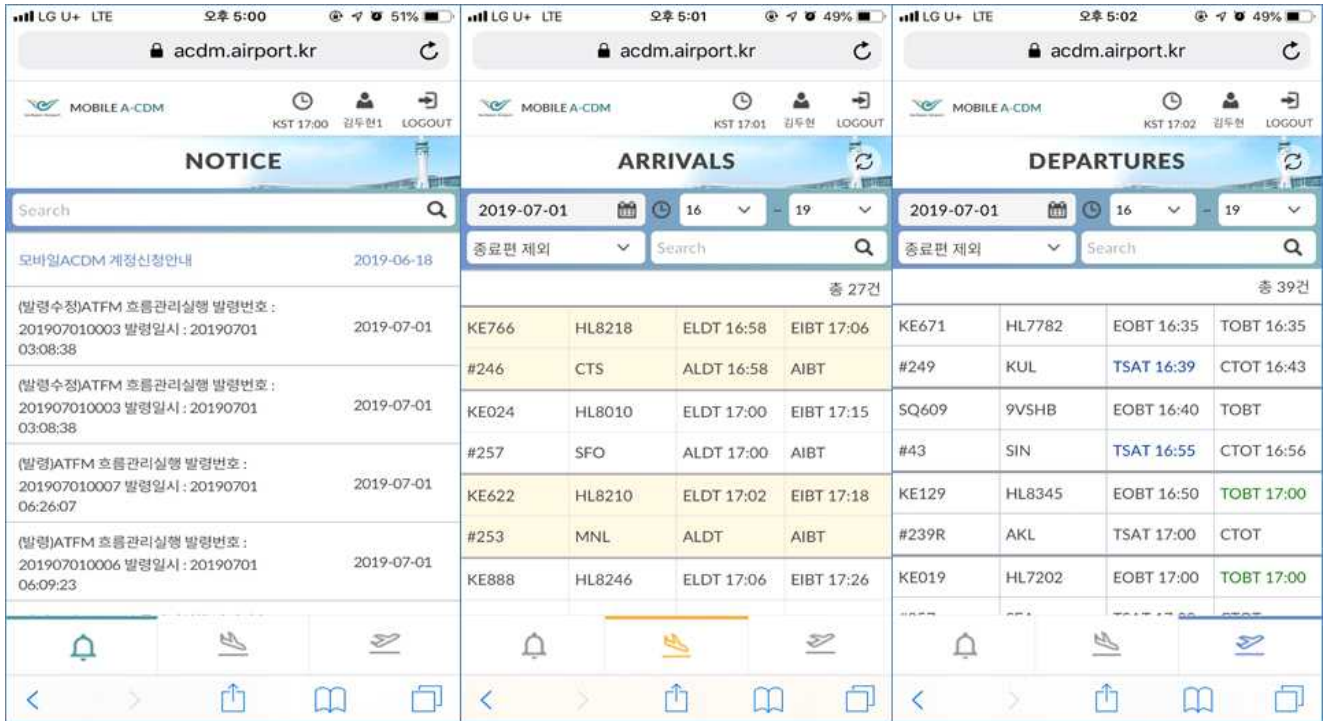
LG U+ LTE 오후 5:00 51%

acdm.airport.kr

MOBILE A-CDM KST 17:00 김두현1 LOGOUT

NOTICE

Search

모바일ACDM 계정신청안내 2019-06-18

(발령수정)ATFM 흐름관리실행 발령번호 : 201907010003 발령일시 : 20190701 03:08:38 2019-07-01

(발령수정)ATFM 흐름관리실행 발령번호 : 201907010003 발령일시 : 20190701 03:08:38 2019-07-01

(발령)ATFM 흐름관리실행 발령번호 : 201907010007 발령일시 : 20190701 06:26:07 2019-07-01

(발령)ATFM 흐름관리실행 발령번호 : 201907010006 발령일시 : 20190701 06:09:23 2019-07-01

LG U+ LTE 오후 5:01 49%

acdm.airport.kr

MOBILE A-CDM KST 17:01 김두현 LOGOUT

ARRIVALS

2019-07-01 16 - 19

종료편 제외 Search

총 27건

| | | | |
|---|---|---|---|
| KE766 | HL8218 | ELDT 16:58 | EIBT 17:06 |
| #246 | CTS | ALDT 16:58 | AIBT |
| KE024 | HL8010 | ELDT 17:00 | EIBT 17:15 |
| #257 | SFO | ALDT 17:00 | AIBT |
| KE622 | HL8210 | ELDT 17:02 | EIBT 17:18 |
| #253 | MNL | ALDT | AIBT |
| KE888 | HL8246 | ELDT 17:06 | EIBT 17:26 |

LG U+ LTE 오후 5:02 49%

acdm.airport.kr

MOBILE A-CDM KST 17:02 김두현 LOGOUT

DEPARTURES

2019-07-01 16 - 19

종료편 제외 Search

총 39건

| | | | |
|---|---|---|---|
| KE671 | HL7782 | EOBT 16:35 | TOBT 16:35 |
| #249 | KUL | TSAT 16:39 | CTOT 16:43 |
| SQ609 | 9VSHB | EOBT 16:40 | TOBT |
| #43 | SIN | TSAT 16:55 | CTOT 16:56 |
| KE129 | HL8345 | EOBT 16:50 | TOBT 17:00 |
| #239R | AKL | TSAT 17:00 | CTOT |
| KE019 | HL7202 | EOBT 17:00 | TOBT 17:00 |